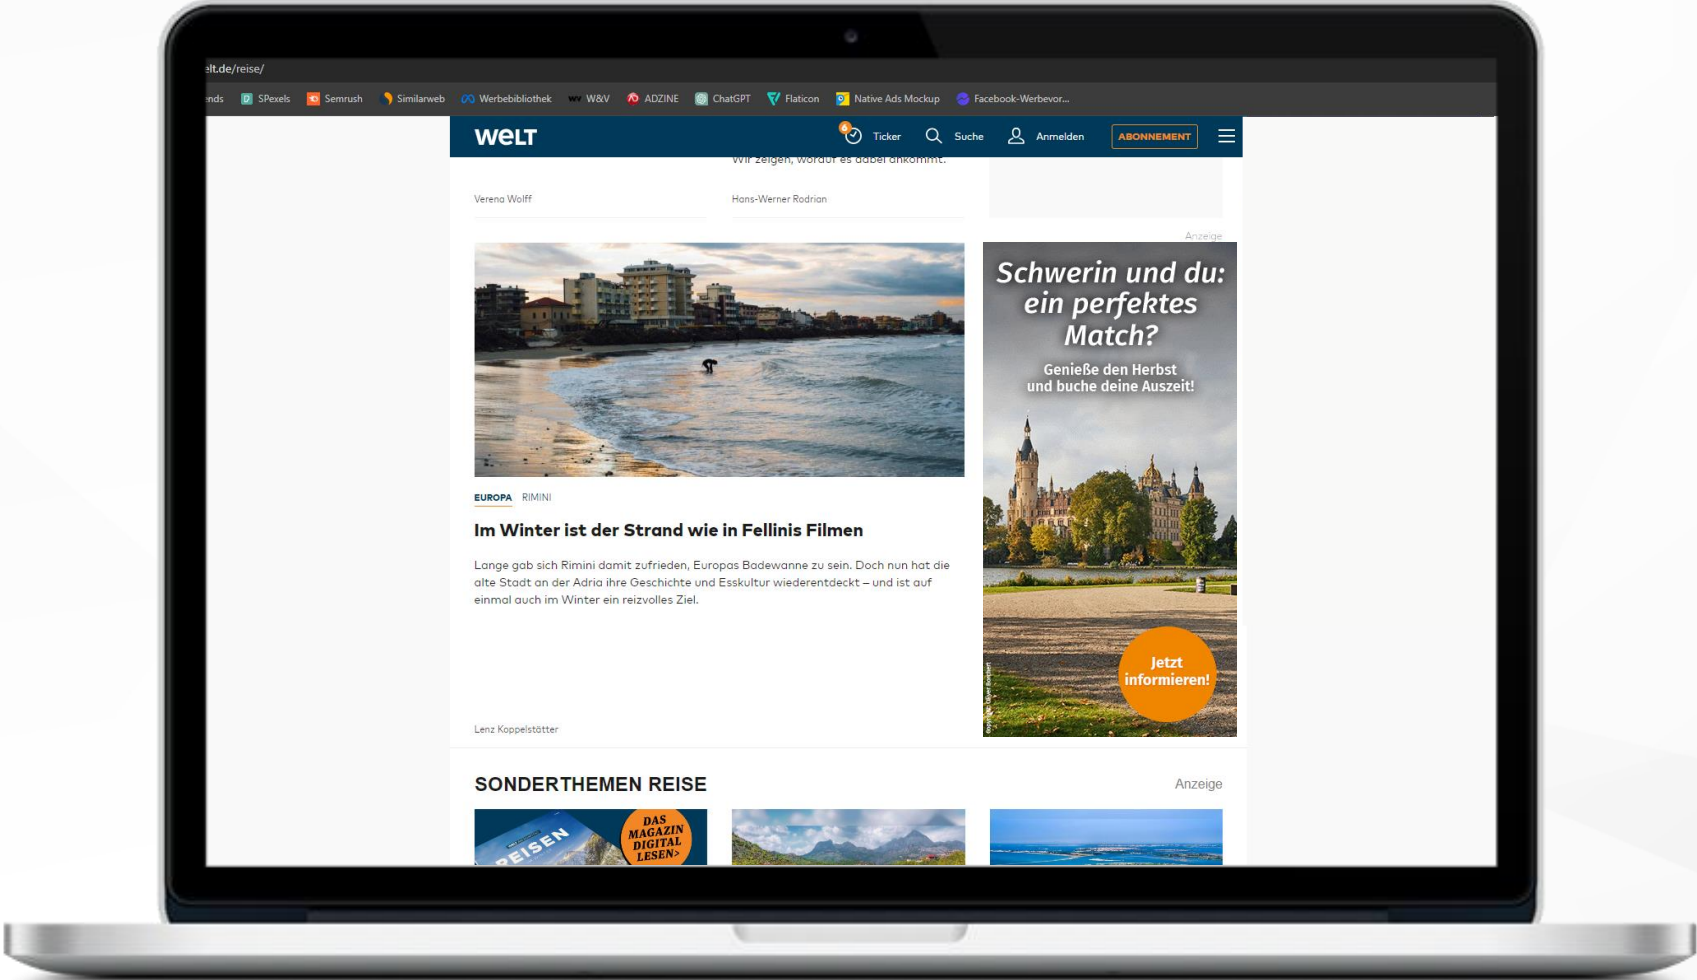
elt.de/reise/

nds SPexels Semrush Similarweb Werbebibliothek W&V ADZINE ChatGPT Flaticon Native Ads Mockup Facebook-Werbevor...

WELT Ticker Suche Anmelden ABONNEMENT

Wir zeigen, worauf es dabei ankommt.

Verena Wolff

Hans-Werner Rodrian

Anzeige

EUROPA RIMINI

Im Winter ist der Strand wie in Fellinis Filmen

Lange gab sich Rimini damit zufrieden, Europas Badewanne zu sein. Doch nun hat die alte Stadt an der Adria ihre Geschichte und Esskultur wiederentdeckt – und ist auf einmal auch im Winter ein reizvolles Ziel.

Lenz Koppelstätter

Schwerin und du: ein perfektes Match?

Genieße den Herbst und buche deine Auszeit!

Jetzt informieren!

SONDERTHEMEN REISE

Anzeige

REISEN

DAS MAGAZIN DIGITAL LESEN>